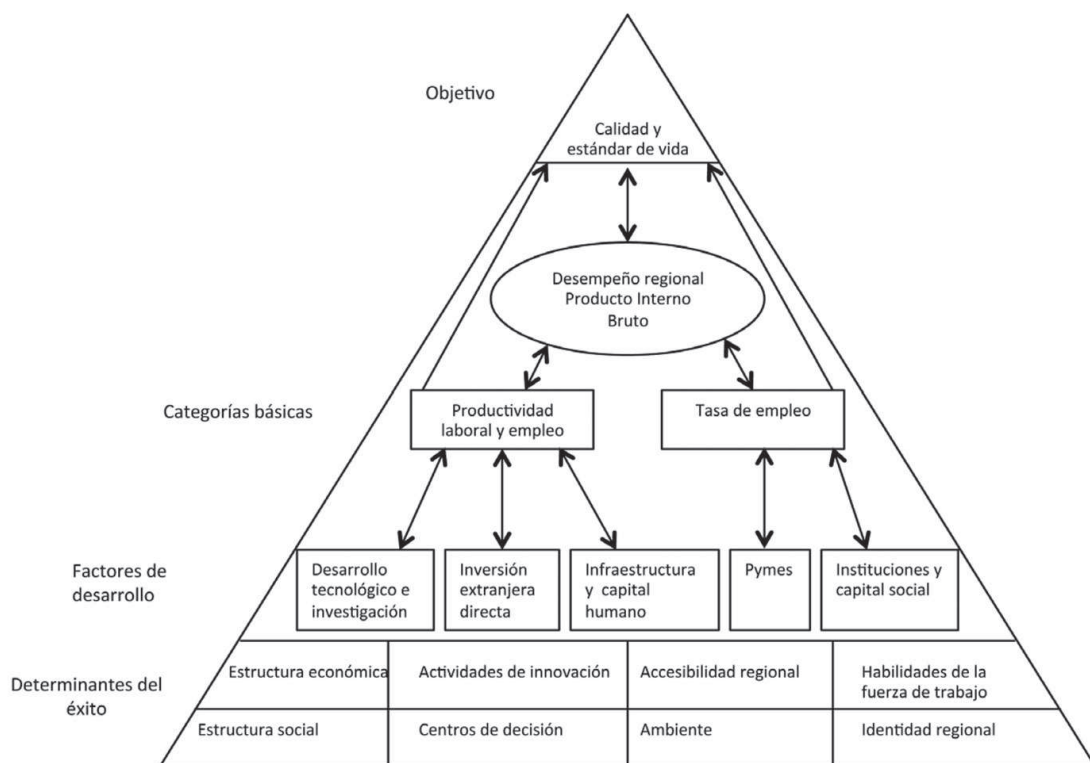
Objetivo

Calidad y estándar de vida

Desempeño regional Producto Interno Bruto

Categorías básicas

Productividad laboral y empleo

Tasa de empleo

Factores de desarrollo

Desarrollo tecnológico e investigación

Inversión extranjera directa

Infraestructura y capital humano

Pymes

Instituciones y capital social

Determinantes del éxito

| Estructura económica | Actividades de innovación | Accesibilidad regional | Habilidades de la fuerza de trabajo |
|---|---|---|---|
| Estructura social | Centros de decisión | Ambiente | Identidad regional |